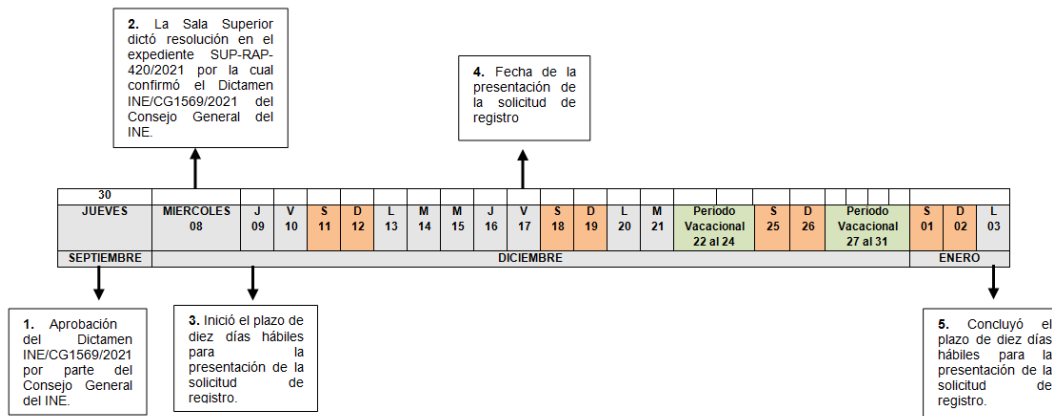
**2.** La Sala Superior dictó resolución en el expediente SUP-RAP-420/2021 por la cual confirmó el Dictamen INE/CG1569/2021 del Consejo General del INE.

**4.** Fecha de la presentación de la solicitud de registro

| 30 | | | | | | | | | | | | | | | | | | | | | | |
|---|---|---|---|---|---|---|---|---|---|---|---|---|---|---|---|---|---|---|---|---|---|---|
| JUEVES | MIERCOLES 08 | J 09 | V 10 | S 11 | D 12 | L 13 | M 14 | M 15 | J 16 | V 17 | S 18 | D 19 | L 20 | M 21 | Periodo Vacacional 22 al 24 | S 25 | D 26 | Periodo Vacacional 27 al 31 | S 01 | D 02 | L 03 |
| SEPTIEMBRE | DICIEMBRE | | | | | | | | | | | | | | | | | | ENERO | | |

**1.** Aprobación del Dictamen INE/CG1569/2021 por parte del Consejo General del INE.

**3.** Inició el plazo de diez días hábiles para la presentación de la solicitud de registro.

**5.** Concluyó el plazo de diez días hábiles para la presentación de la solicitud de registro.